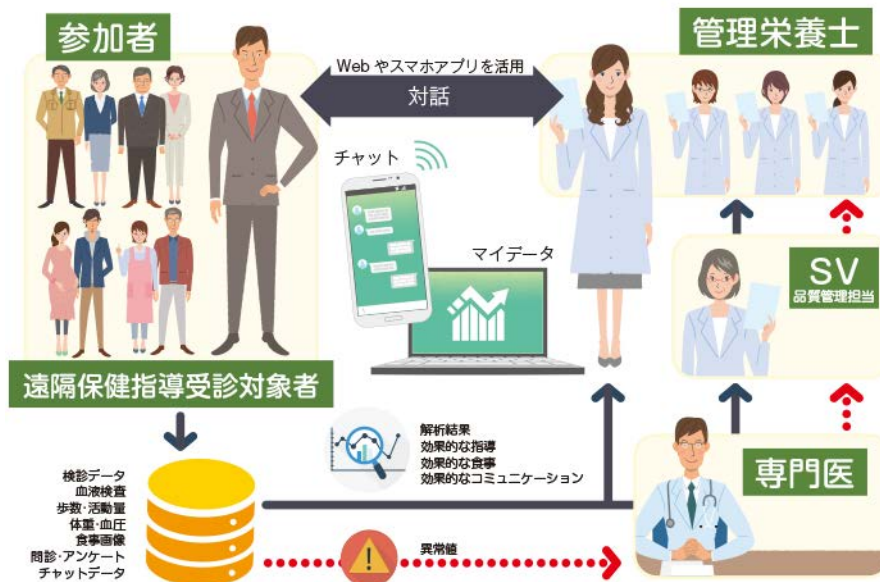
参加者

Web やスマホアプリを活用
対話

管理栄養士

チャット

マイデータ

SV
品質管理担当

遠隔保健指導受診対象者

解析結果
効果的な指導
効果的な食事
効果的なコミュニケーション

専門医

検診データ
血液検査
歩数・活動量
体重・血圧
食事画像
問診・アンケート
チャットデータ

異常値